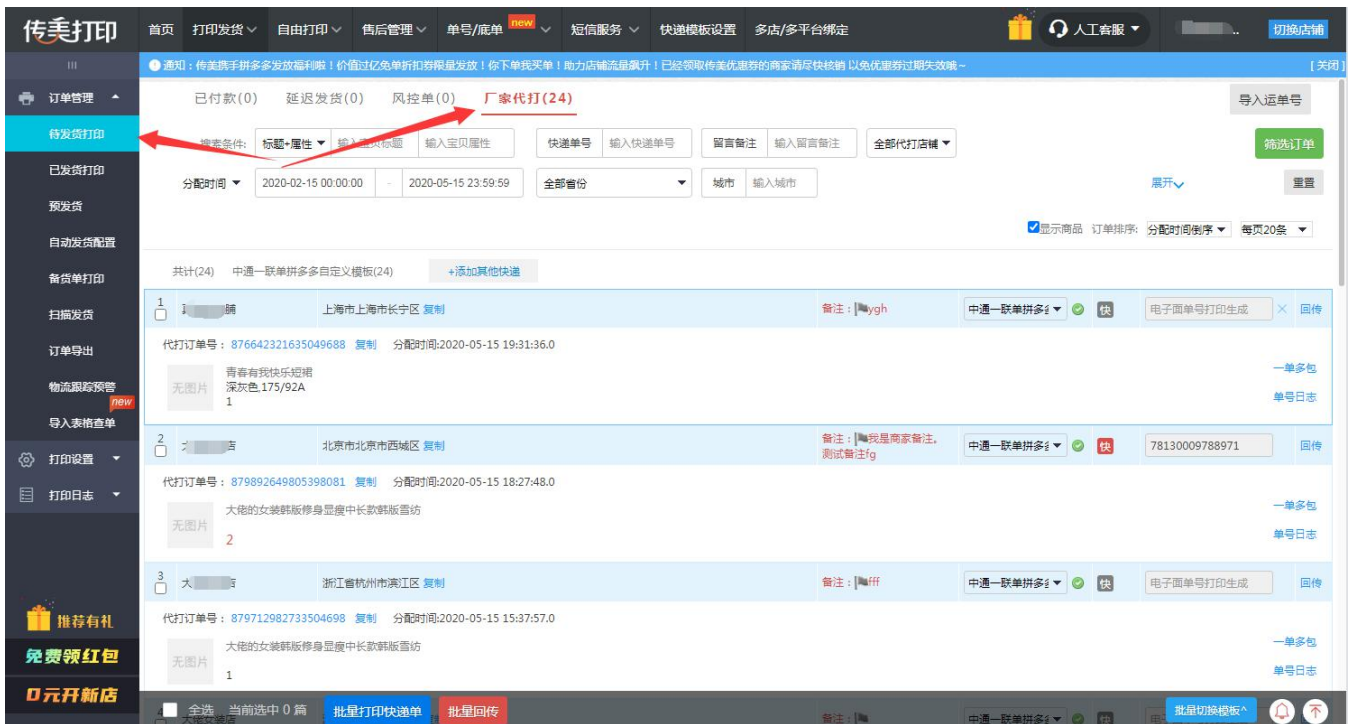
传美打印

首页 打印发货 自由打印 售后管理 单号/底单 new 短信服务 快递模板设置 多店/多平台绑定

人工客服 切换店铺

通知：传美携手拼多多发放福利啦！价值过亿免单折扣券限量发放！你下单我买单！助力店铺流量飙升！已经领取传美优惠券的商家请尽快核销 以免优惠券过期失效哦~ [关闭]

订单管理
待发货打印
已发货打印
预发货
自动发货配置
备货单打印
扫描发货
订单导出
物流跟踪预警 new
导入表格查单
打印设置
打印日志

推荐有礼
免费领红包
0元开新店

已付款(0) 延迟发货(0) 风控单(0) 厂家代打(24)

导入运单号

搜索条件: 标题+属性 输入宝贝标题 输入宝贝属性 快递单号 输入快递单号 留言备注 输入留言备注 全部代打店铺

筛选订单

分配时间 2020-02-15 00:00:00 - 2020-05-15 23:59:59 全部省份 城市 输入城市

展开 重置

显示商品 订单排序: 分配时间倒序 每页20条

共计(24) 中通一联单拼多多自定义模板(24) +添加其他快递

1 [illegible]腩 上海市上海市长宁区 复制 备注：ygh 中通一联单拼多多 快 电子面单号打印生成 回传

代打订单号：876642321635049688 复制 分配时间:2020-05-15 19:31:36.0

无图片 青春有我快乐短裙 深灰色,175/92A 1

一单多包 单号日志

2 大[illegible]店 北京市北京市西城区 复制 备注：我是商家备注,测试备注fg 中通一联单拼多多 快 78130009788971 回传

代打订单号：879892649805398081 复制 分配时间:2020-05-15 18:27:48.0

无图片 大佬的女装韩版修身显瘦中长款韩版雪纺 2

一单多包 单号日志

3 大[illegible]店 浙江省杭州市滨江区 复制 备注：fff 中通一联单拼多多 快 电子面单号打印生成 回传

代打订单号：879712982733504698 复制 分配时间:2020-05-15 15:37:57.0

无图片 大佬的女装韩版修身显瘦中长款韩版雪纺 1

一单多包 单号日志

全选 当前选中 0 篇 批量打印快递单 批量回传 批量切换模板